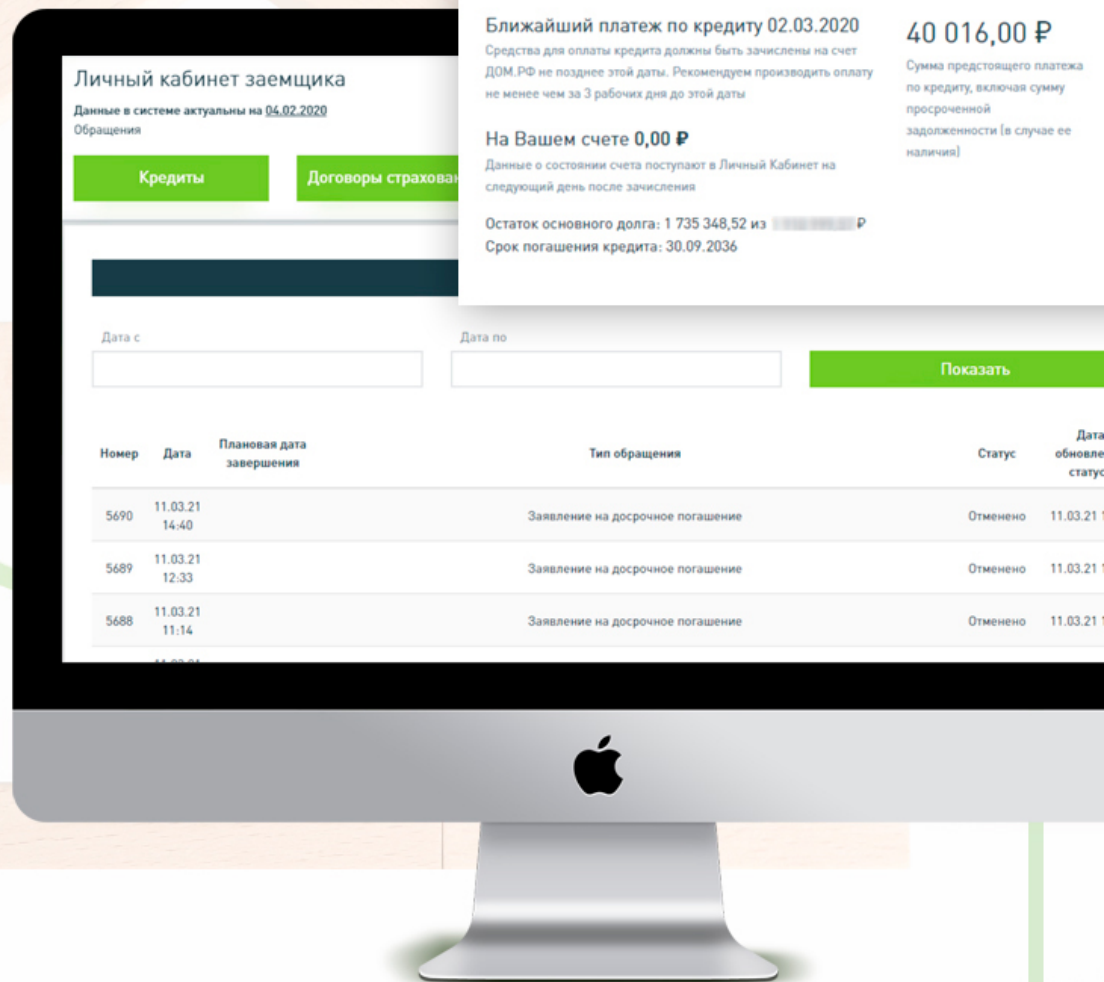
Личный кабинет заемщика

Данные в системе актуальны на 04.02.2020

Обращения

Кредиты

Договоры страхован

Ближайший платеж по кредиту 02.03.2020

Средства для оплаты кредита должны быть зачислены на счет ДОМ.РФ не позднее этой даты. Рекомендуем производить оплату не менее чем за 3 рабочих дня до этой даты

На Вашем счете 0,00 ₽

Данные о состоянии счета поступают в Личный Кабинет на следующий день после зачисления

Остаток основного долга: 1 735 348,52 из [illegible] ₽

Срок погашения кредита: 30.09.2036

40 016,00 ₽

Сумма предстоящего платежа по кредиту, включая сумму просроченной задолженности (в случае ее наличия)

Дата с

Дата по

Показать

| Номер | Дата | Плановая дата завершения | Тип обращения | Статус | Дата обновле статус |
|---|---|---|---|---|---|
| 5690 | 11.03.21 14:40 | | Заявление на досрочное погашение | Отменено | 11.03.21 |
| 5689 | 11.03.21 12:33 | | Заявление на досрочное погашение | Отменено | 11.03.21 |
| 5688 | 11.03.21 11:14 | | Заявление на досрочное погашение | Отменено | 11.03.21 |